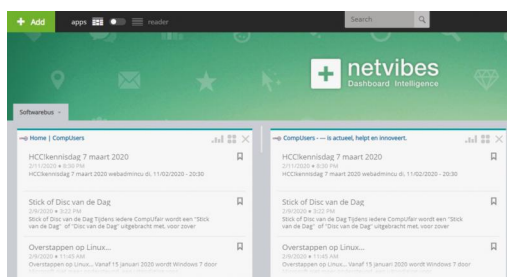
+ Add apps reader

Search

netvibes
Dashboard Intelligence

Softwarebus

Home | CompUsers

HCCkennisdag 7 maart 2020
2/11/2020 • 8:00 PM
HCCkennisdag 7 maart 2020 webadminou di, 11/02/2020 - 20:30

Stick of Disc van de Dag
2/9/2020 • 3:22 PM
Stick of Disc van de Dag Tijdens iedere CompUfair wordt een "Stick van de Dag" of "Disc van de Dag" uitgebracht met, voor zover

Overstappen op Linux...
2/9/2020 • 11:45 AM
Overstappen op Linux... Vanaf 15 januari 2020 wordt Windows 7 door

CompUsers - ... is actueel, helpt en innoveert.

HCCkennisdag 7 maart 2020
2/11/2020 • 8:00 PM
HCCkennisdag 7 maart 2020 webadminou di, 11/02/2020 - 20:30

Stick of Disc van de Dag
2/9/2020 • 3:22 PM
Stick of Disc van de Dag Tijdens iedere CompUfair wordt een "Stick van de Dag" of "Disc van de Dag" uitgebracht met, voor zover

Overstappen op Linux...
2/9/2020 • 11:45 AM
Overstappen op Linux... Vanaf 15 januari 2020 wordt Windows 7 door